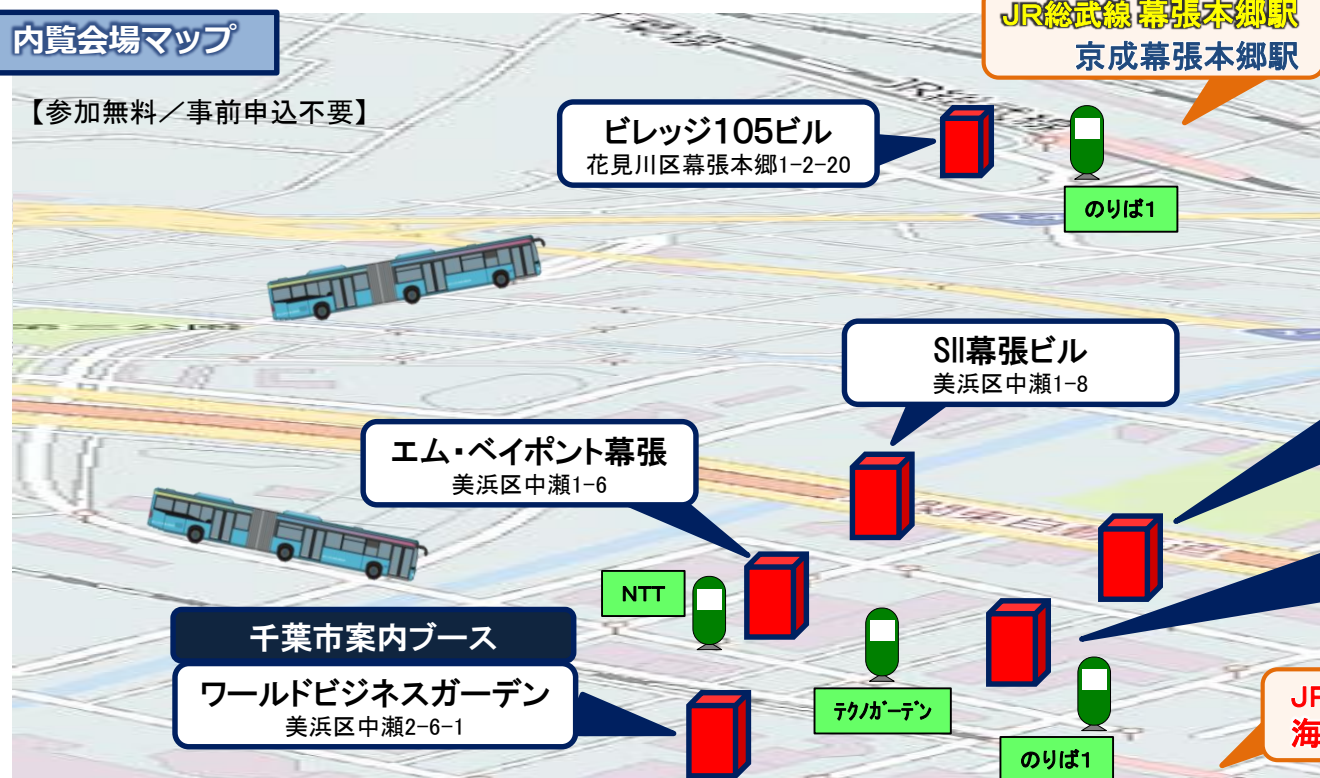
内覧会場マップ

【参加無料／事前申込不要】

JR総武線 幕張本郷駅
京成幕張本郷駅

ビレッジ105ビル
花見川区幕張本郷1-2-20

のりば1

SII幕張ビル
美浜区中瀬1-8

エム・ベイポント幕張
美浜区中瀬1-6

NTT

千葉市案内ブース

ワールドビジネスガーデン
美浜区中瀬2-6-1

テクノガーデン

のりば1

JR
海